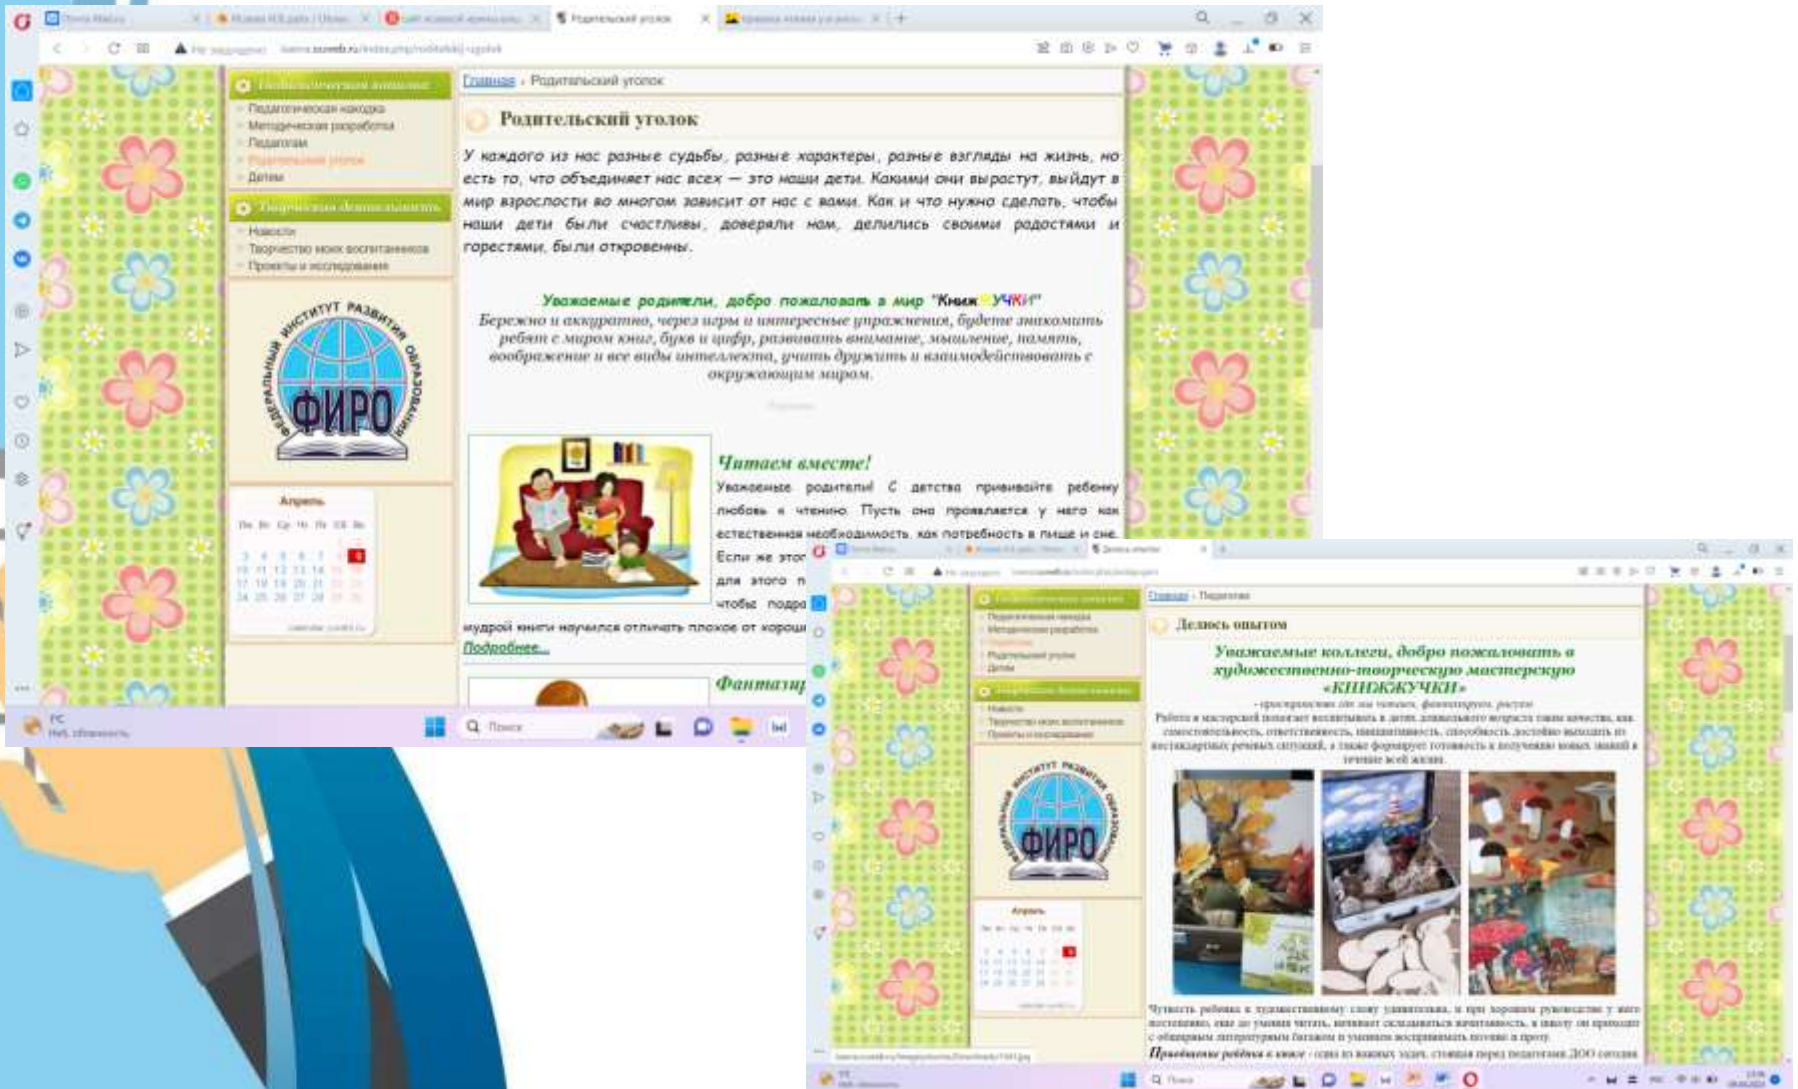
Главная › Родительский уголок

Родительский уголок

У каждого из нас разные судьбы, разные характеры, разные взгляды на жизнь, но есть то, что объединяет нас всех — это наши дети. Какими они вырастут, выйдут в мир взрослости во многом зависит от нас с вами. Как и что нужно сделать, чтобы наши дети были счастливы, доверяли нам, делились своими радостями и горестями, были откровенны.

Уважаемые родители, добро пожаловать в мир "КнижкУЧКИ"
Бережно и аккуратно, через игры и интересные упражнения, будете знакомить ребёнка с миром книг, букв и цифр, развивать внимание, мышление, память, воображение и все виды интеллекта, учить дружить и взаимодействовать с окружающим миром.

Читаем вместе!
Уважаемые родители! С детства прививайте ребенку любовь к чтению. Пусть оно проявляется у него как естественная необходимость, как потребность в пище и сне. Если же этот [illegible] для этого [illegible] чтобы подра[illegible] мудрой книги научился отличать плохое от хорош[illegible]
Подробнее...

Фантазир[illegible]

Педагогическая находка
Методическая разработка
Педагоги
Родительский уголок
Дети
Новости
Творчество моих воспитанников
Проекты и исследования

ИНСТИТУТ РАЗВИТИЯ ОБРАЗОВАНИЯ
ФЕДЕРАЛЬНЫЙ
ФИРО

Апрель

Поиск

Главная › Педагоги

Делюсь опытом

Уважаемые коллеги, добро пожаловать в художественно-творческую мастерскую «КНИЖКУЧКИ»

ФИРО

Апрель